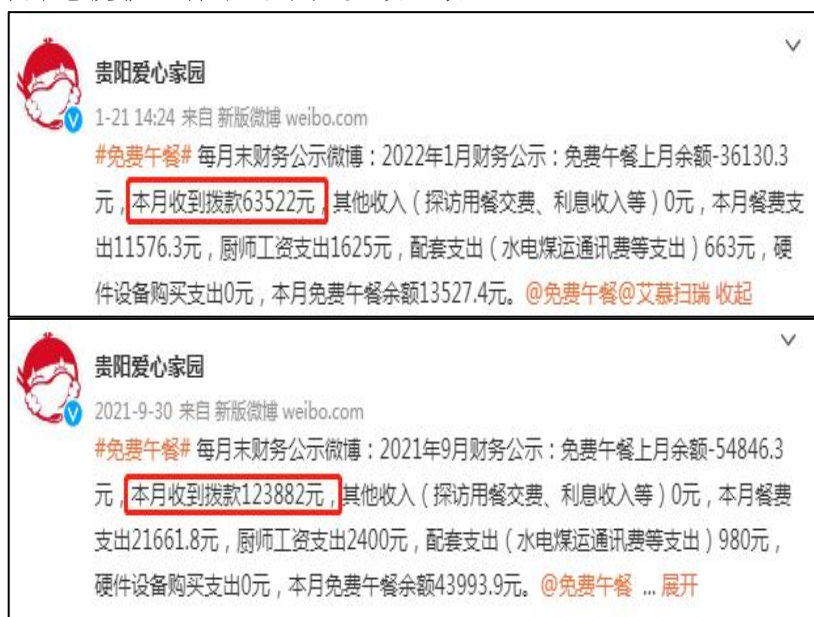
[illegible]

贵阳爱心家园

1-21 14:24 来自 新版微博 weibo.com

#免费午餐# 每月末财务公示微博：2022年1月财务公示：免费午餐上月余额-36130.3元，本月收到拨款63522元，其他收入（探访用餐交费、利息收入等）0元，本月餐费支出11576.3元，厨师工资支出1625元，配套支出（水电煤运通讯费等支出）663元，硬件设备购买支出0元，本月免费午餐余额13527.4元。@免费午餐 @艾慕扫瑞 收起

贵阳爱心家园

2021-9-30 来自 新版微博 weibo.com

#免费午餐# 每月末财务公示微博：2021年9月财务公示：免费午餐上月余额-54846.3元，本月收到拨款123882元，其他收入（探访用餐交费、利息收入等）0元，本月餐费支出21661.8元，厨师工资支出2400元，配套支出（水电煤运通讯费等支出）980元，硬件设备购买支出0元，本月免费午餐余额43993.9元。@免费午餐 ...展开